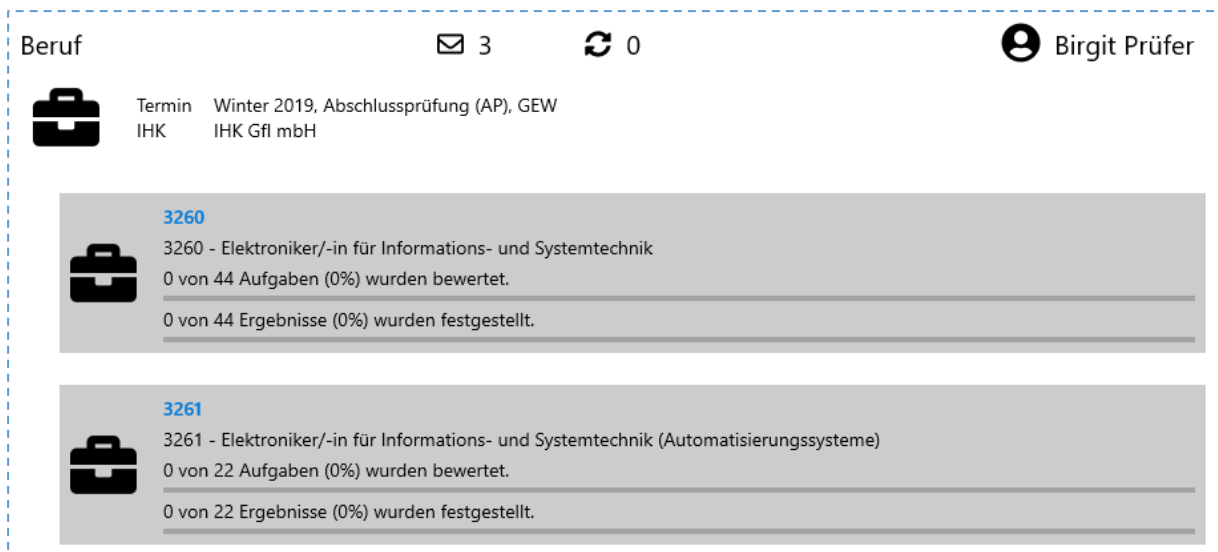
Beruf

3

0

Birgit Prüfer

Termin Winter 2019, Abschlussprüfung (AP), GEW
IHK IHK GfI mbH

3260
3260 - Elektroniker/-in für Informations- und Systemtechnik
0 von 44 Aufgaben (0%) wurden bewertet.
0 von 44 Ergebnisse (0%) wurden festgestellt.

3261
3261 - Elektroniker/-in für Informations- und Systemtechnik (Automatisierungssysteme)
0 von 22 Aufgaben (0%) wurden bewertet.
0 von 22 Ergebnisse (0%) wurden festgestellt.